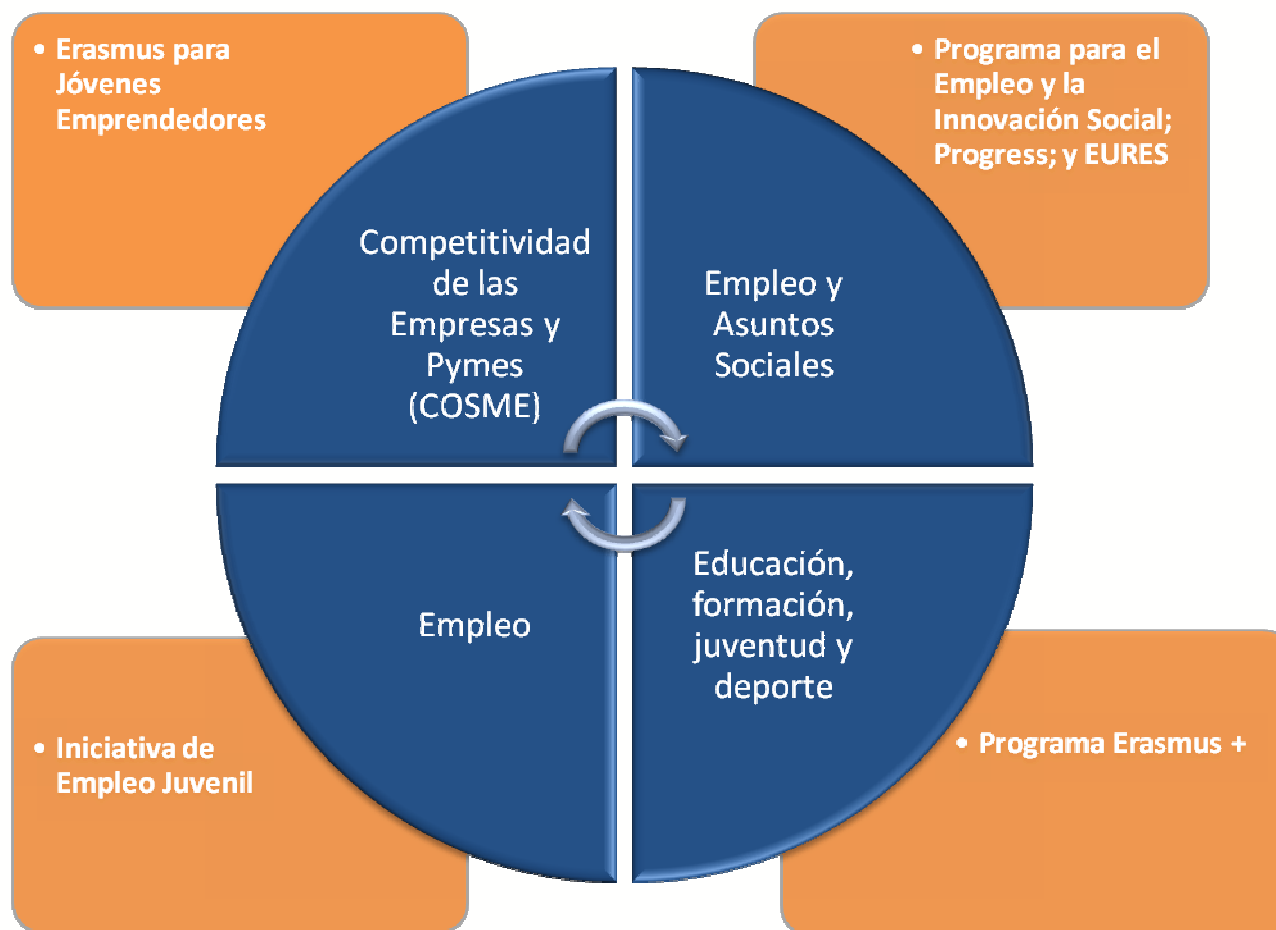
• Erasmus para Jóvenes Emprendedores

• Programa para el Empleo y la Innovación Social; Progress; y EURES

Competitividad de las Empresas y Pymes (COSME)

Empleo y Asuntos Sociales

Empleo

Educación, formación, juventud y deporte

• Iniciativa de Empleo Juvenil

• Programa Erasmus +